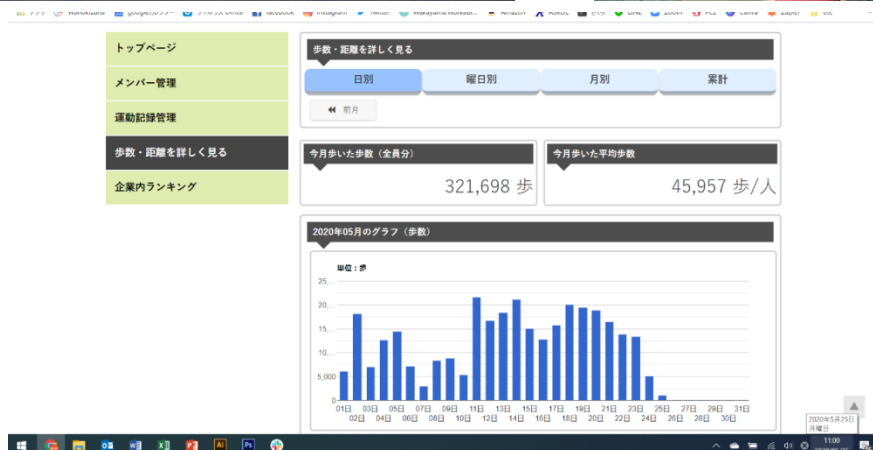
トップページ

メンバー管理

運動記録管理

歩数・距離を詳しく見る

企業内ランキング

歩数・距離を詳しく見る

日別 | 曜日別 | 月別 | 累計

前月

今月歩いた歩数（全員分）

321,698 歩

今月歩いた平均歩数

45,957 歩/人

2020年05月のグラフ（歩数）

単位：歩

25,
20,
15,
10,
5,000
0

01日 02日 03日 04日 05日 06日 07日 08日 09日 10日 11日 12日 13日 14日 15日 16日 17日 18日 19日 20日 21日 22日 23日 24日 25日 26日 27日 28日 29日 30日 31日

2020年5月25日
月曜日

11:00